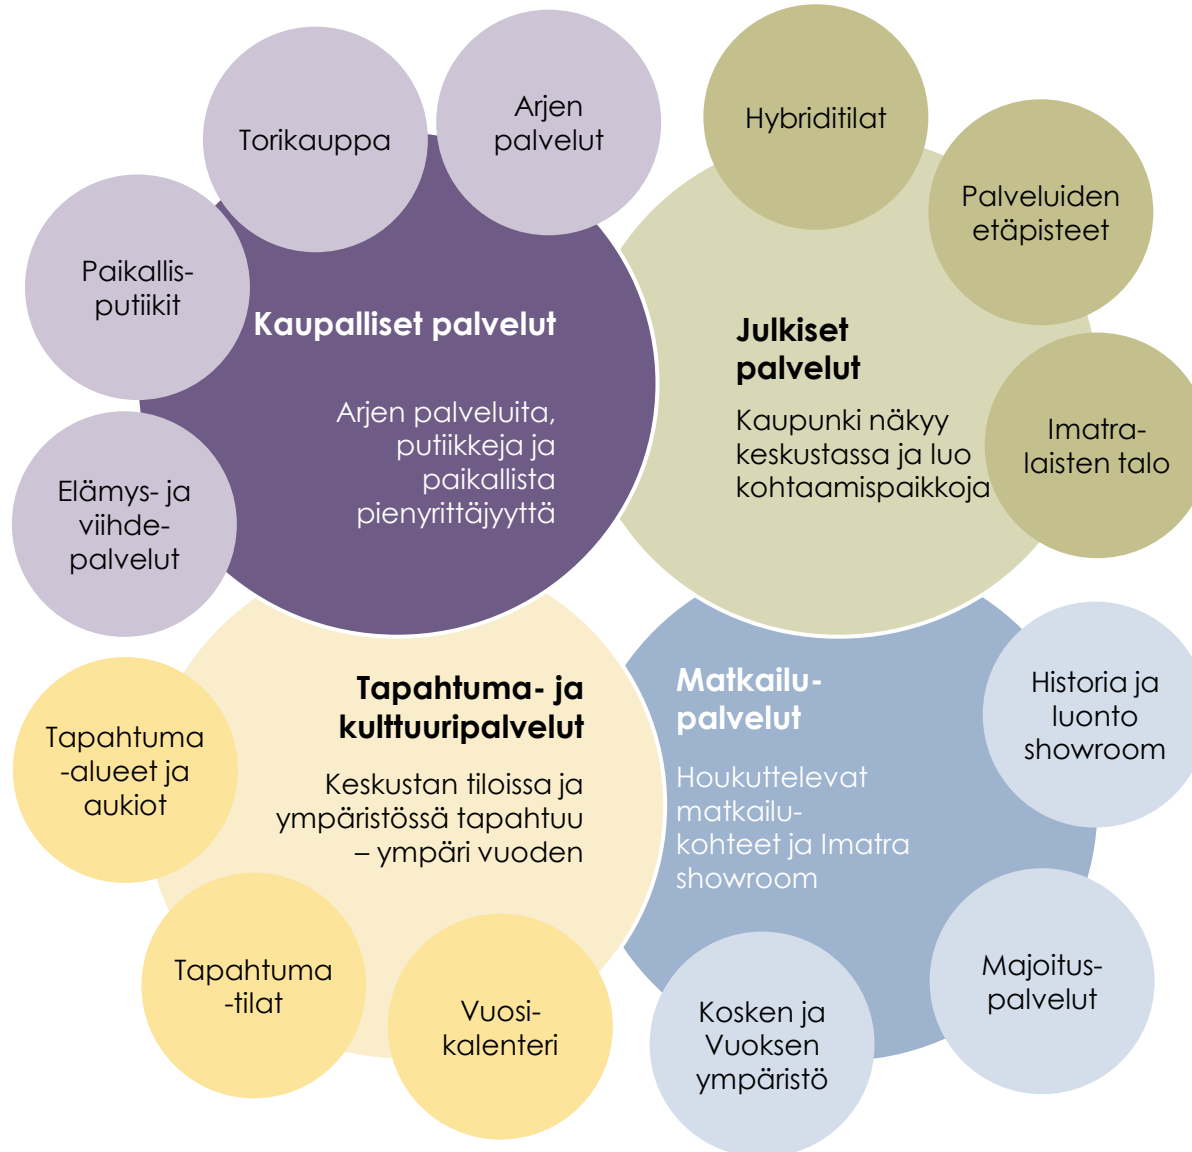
Torikauppa

Arjen palvelut

Paikallis-putiikit

Kaupalliset palvelut

Arjen palveluita, putiikkeja ja paikallista pienyrittäjyyttä

Elämys- ja viihde-palvelut

Hybriditilat

Palveluiden etäpisteet

Julkiset palvelut

Kaupunki näkyy keskustassa ja luo kohtaamispaikkoja

Imatra-laisten talo

Tapahtuma- ja kulttuuripalvelut

Keskustan tiloissa ja ympäristössä tapahtuu – ympäri vuoden

Tapahtuma-alueet ja aukiot

Tapahtuma-tilat

Vuosi-kalenteri

Matkailu-palvelut

Houkuttelevat matkailu-kohteet ja Imatra showroom

Historia ja luonto showroom

Majoitus-palvelut

Kosken ja Vuoksen ympäristö